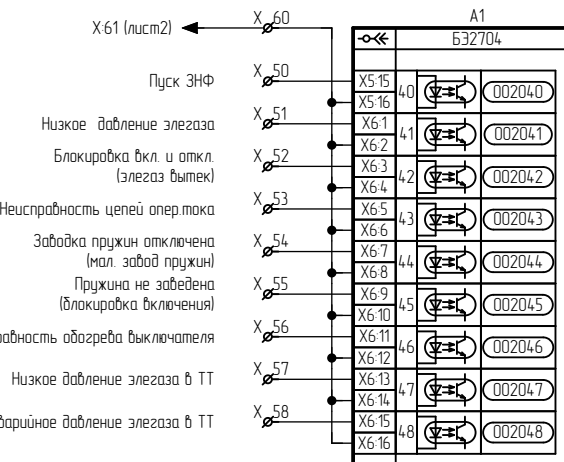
X:61 (лист2)

X 60

A1

Б32704

Пуск ЗНФ

X 50

X5:15
X5:16
40
002040

Низкое давление элегаза

X 51

X6:1
X6:2
41
002041

Блокировка вкл. и откл. (элегаз вытек)

X 52

X6:3
X6:4
42
002042

Неисправность цепей опер.тока

X 53

X6:5
X6:6
43
002043

Заводка пружин отключена (мал. завод пружин)

X 54

X6:7
X6:8
44
002044

Пружина не заведена (блокировка включения)

X 55

X6:9
X6:10
45
002045

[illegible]равность обогрева выключателя

X 56

X6:11
X6:12
46
002046

Низкое давление элегаза в ТТ

X 57

X6:13
X6:14
47
002047

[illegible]варийное давление элегаза в ТТ

X 58

X6:15
X6:16
48
002048